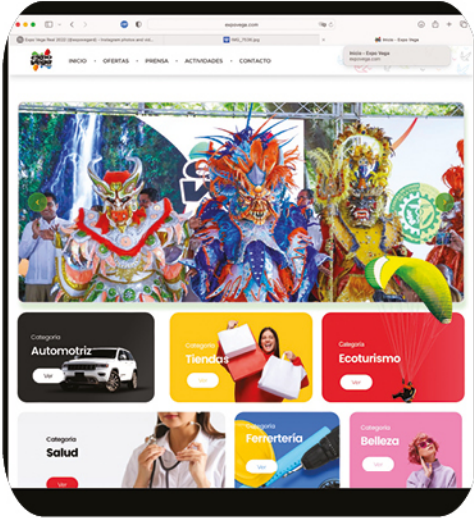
expovega.com

Expo Vega Real 2022 (@expovegard) • Instagram photos and vid...

IMG_7036.jpg

Inicio – Expo Vega

Inicio – Expo Vega
expovega.com

INICIO • OFERTAS • PRENSA • ACTIVIDADES • CONTACTO

Categoría
Automotriz
Ver

Categoría
Tiendas
Ver

Categoría
Ecoturismo
Ver

Categoría
Salud
Ver

Categoría
Ferretería
Ver

Categoría
Belleza
Ver